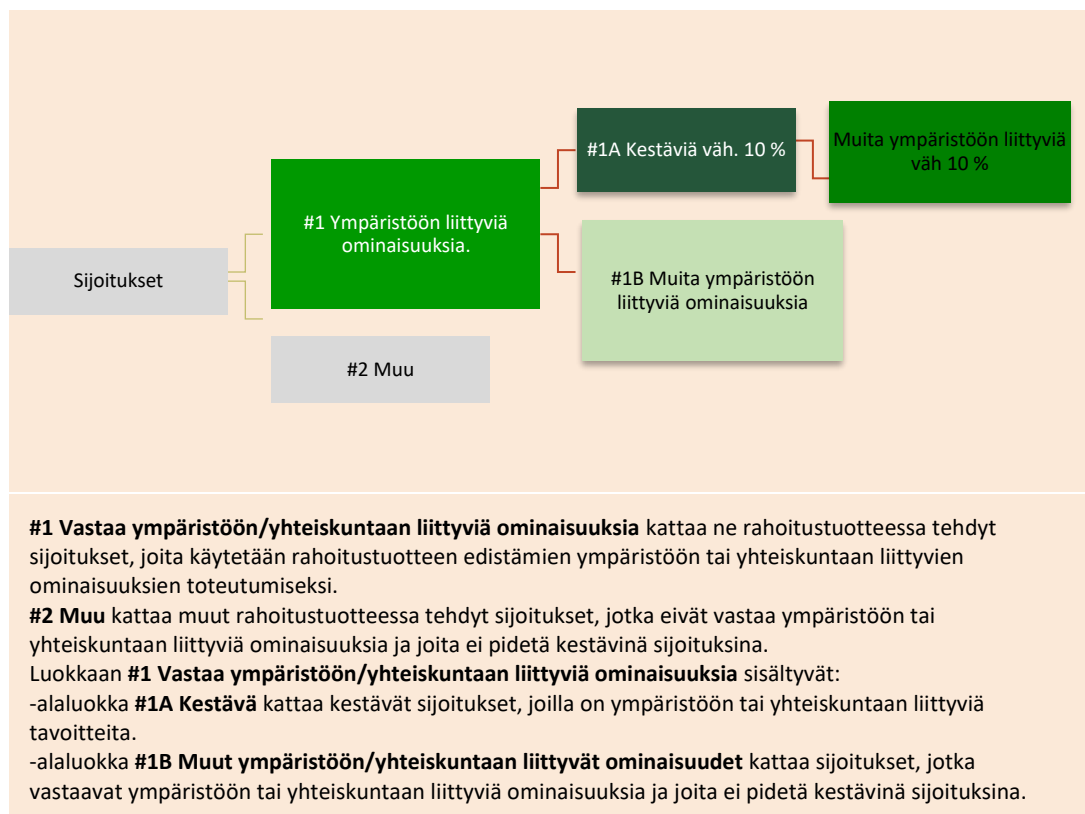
Sijoitukset

#1 Ympäristöön liittyviä ominaisuuksia.

#1A Kestäviä väh. 10 %

Muita ympäristöön liittyviä väh 10 %

#1B Muita ympäristöön liittyviä ominaisuuksia

#2 Muu

**#1 Vastaa ympäristöön/yhteiskuntaan liittyviä ominaisuuksia** kattaa ne rahoitustuotteessa tehdyt sijoitukset, joita käytetään rahoitustuotteen edistämien ympäristöön tai yhteiskuntaan liittyvien ominaisuuksien toteutumiseksi.
**#2 Muu** kattaa muut rahoitustuotteessa tehdyt sijoitukset, jotka eivät vastaa ympäristöön tai yhteiskuntaan liittyviä ominaisuuksia ja joita ei pidetä kestävinä sijoituksina.
Luokkaan **#1 Vastaa ympäristöön/yhteiskuntaan liittyviä ominaisuuksia** sisältyvät:
-alaluokka **#1A Kestävä** kattaa kestävät sijoitukset, joilla on ympäristöön tai yhteiskuntaan liittyviä tavoitteita.
-alaluokka **#1B Muut ympäristöön/yhteiskuntaan liittyvät ominaisuudet** kattaa sijoitukset, jotka vastaavat ympäristöön tai yhteiskuntaan liittyviä ominaisuuksia ja joita ei pidetä kestävinä sijoituksina.